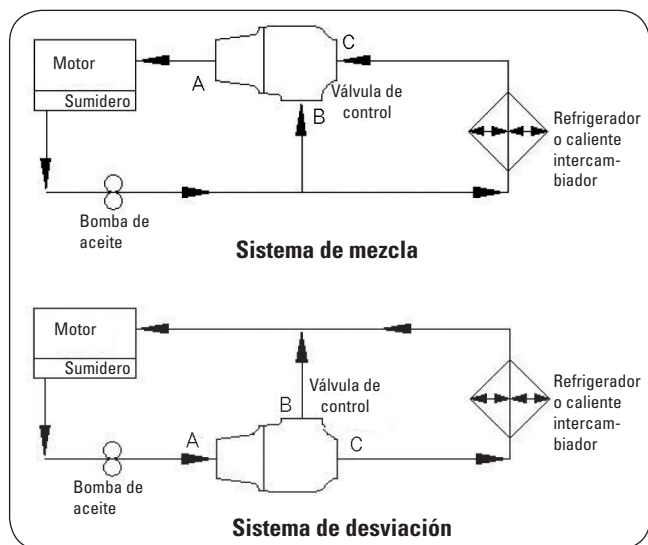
Motor
Sumidero
A
C
Válvula de control
B
Refrigerador o caliente intercambiador
Bomba de aceite
Sistema de mezcla

Motor
Sumidero
Válvula de control
B
Refrigerador o caliente intercambiador
A
C
Bomba de aceite
Sistema de desviación